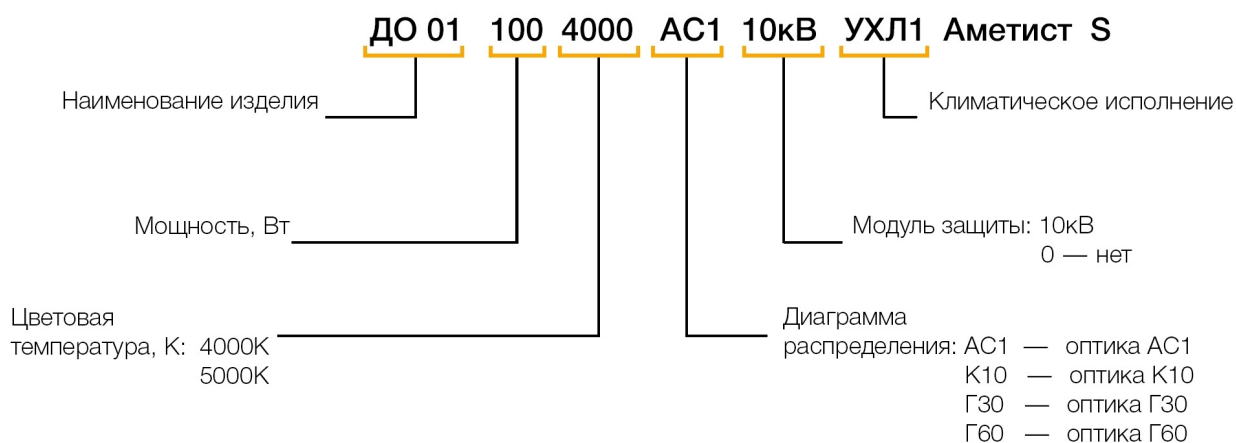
ДО 01 100 4000 АС1 10кВ УХЛ1 Аметист S

Наименование изделия

Климатическое исполнение

Мощность, Вт

Модуль защиты: 10кВ
0 — нет

Цветовая температура, К: 4000К
5000К

Диаграмма распределения: АС1 — оптика АС1
К10 — оптика К10
Г30 — оптика Г30
Г60 — оптика Г60